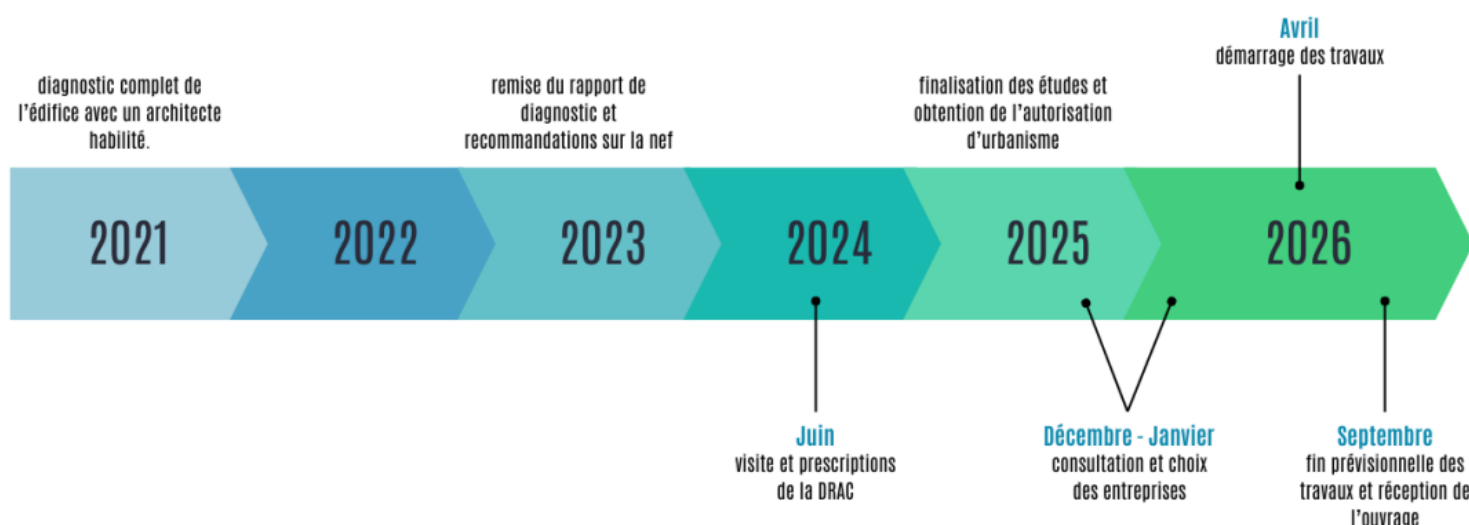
diagnostic complet de l'édifice avec un architecte habilité.

remise du rapport de diagnostic et recommandations sur la nef

finalisation des études et obtention de l'autorisation d'urbanisme

Avril
démarrage des travaux

2021

2022

2023

2024

2025

2026

Juin
visite et prescriptions de la DRAC

Décembre - Janvier
consultation et choix des entreprises

Septembre
fin prévisionnelle des travaux et réception de l'ouvrage